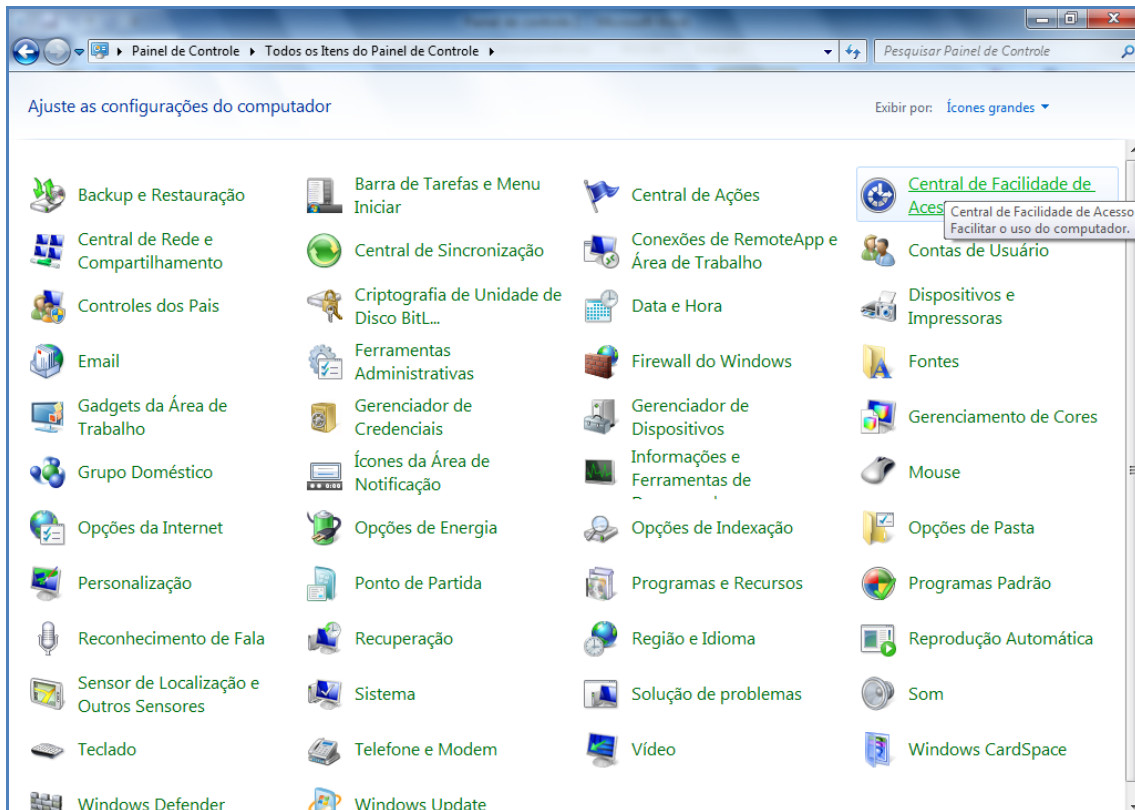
Painel de Controle ▸ Todos os Itens do Painel de Controle ▸

Pesquisar Painel de Controle

Ajuste as configurações do computador

Exibir por: Ícones grandes

Backup e Restauração

Barra de Tarefas e Menu Iniciar

Central de Ações

Central de Facilidade de Aces

Central de Facilidade de Acesso
Facilitar o uso do computador.

Central de Rede e Compartilhamento

Central de Sincronização

Conexões de RemoteApp e Área de Trabalho

Contas de Usuário

Controles dos Pais

Criptografia de Unidade de Disco BitL...

Data e Hora

Dispositivos e Impressoras

Email

Ferramentas Administrativas

Firewall do Windows

Fontes

Gadgets da Área de Trabalho

Gerenciador de Credenciais

Gerenciador de Dispositivos

Gerenciamento de Cores

Grupo Doméstico

Ícones da Área de Notificação

Informações e Ferramentas de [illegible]

Mouse

Opções da Internet

Opções de Energia

Opções de Indexação

Opções de Pasta

Personalização

Ponto de Partida

Programas e Recursos

Programas Padrão

Reconhecimento de Fala

Recuperação

Região e Idioma

Reprodução Automática

Sensor de Localização e Outros Sensores

Sistema

Solução de problemas

Som

Teclado

Telefone e Modem

Vídeo

Windows CardSpace

Windows Defender

Windows Update